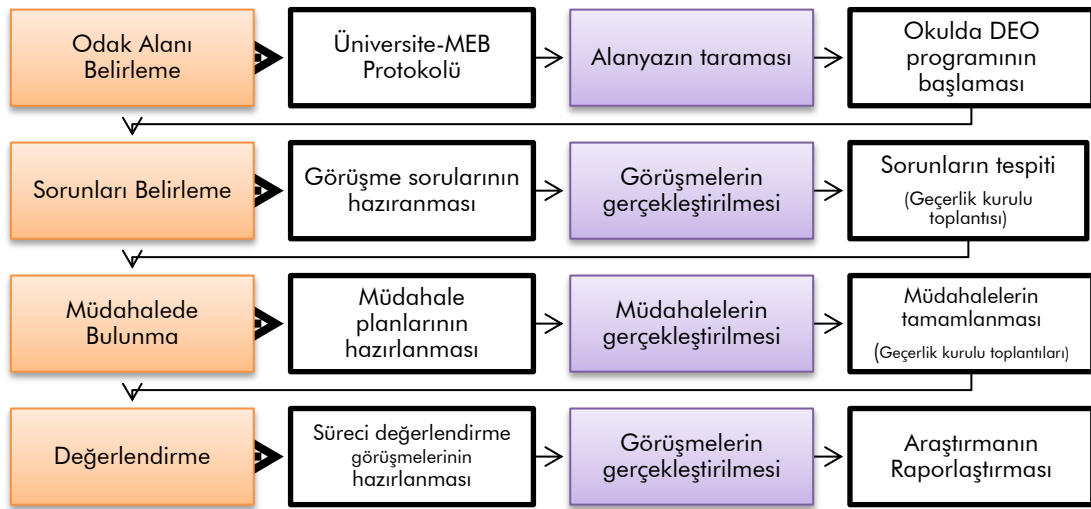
Odak Alanı Belirleme

Üniversite-MEB Protokolü

Alanyazın taraması

Okulda DEO programının başlaması

Sorunları Belirleme

Görüşme sorularının hazıranması

Görüşmelerin gerçekleştirilmesi

Sorunların tespiti
(Geçerlik kurulu toplantısı)

Müdahalede Bulunma

Müdahale planlarının hazırlanması

Müdahalelerin gerçekleştirilmesi

Müdahalelerin tamamlanması
(Geçerlik kurulu toplantıları)

Değerlendirme

Süreci değerlendirme görüşmelerinin hazırlanması

Görüşmelerin gerçekleştirilmesi

Araştırmanın Raporlaştırması